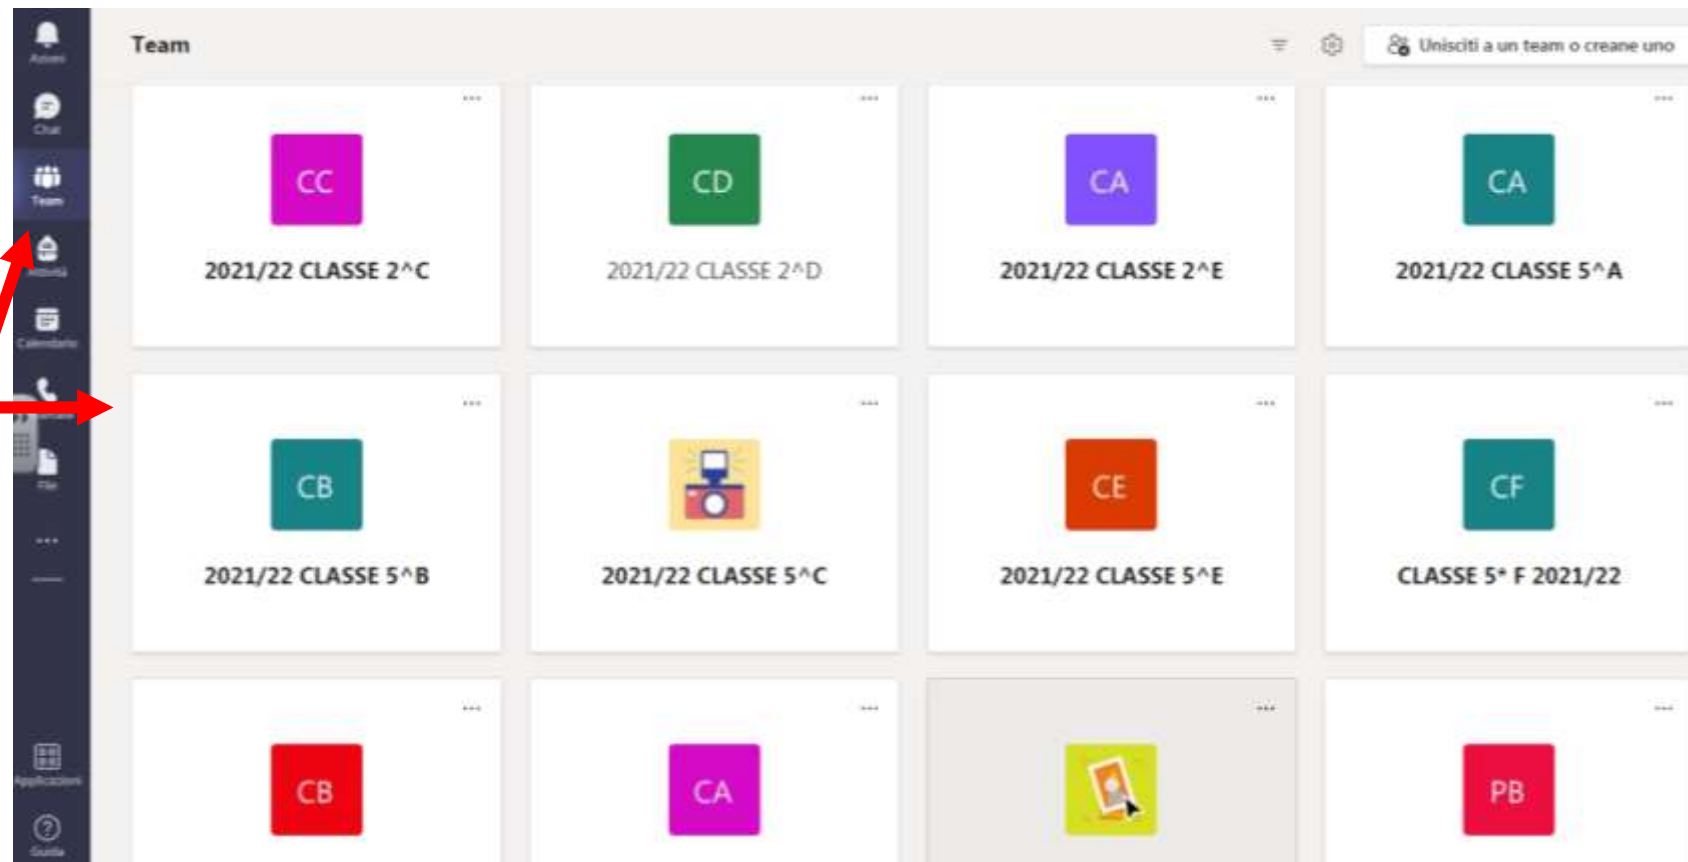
Attività

Chat

Team

Attività

Calendario

Chiamate

File

...

Applicazioni

Guida

Team

Unisciti a un team o creane uno

...
CC
2021/22 CLASSE 2^C

...
CD
2021/22 CLASSE 2^D

...
CA
2021/22 CLASSE 2^E

...
CA
2021/22 CLASSE 5^A

...
CB
2021/22 CLASSE 5^B

...
2021/22 CLASSE 5^C

...
CE
2021/22 CLASSE 5^E

...
CF
CLASSE 5* F 2021/22

...
CB

...
CA

...

...
PB